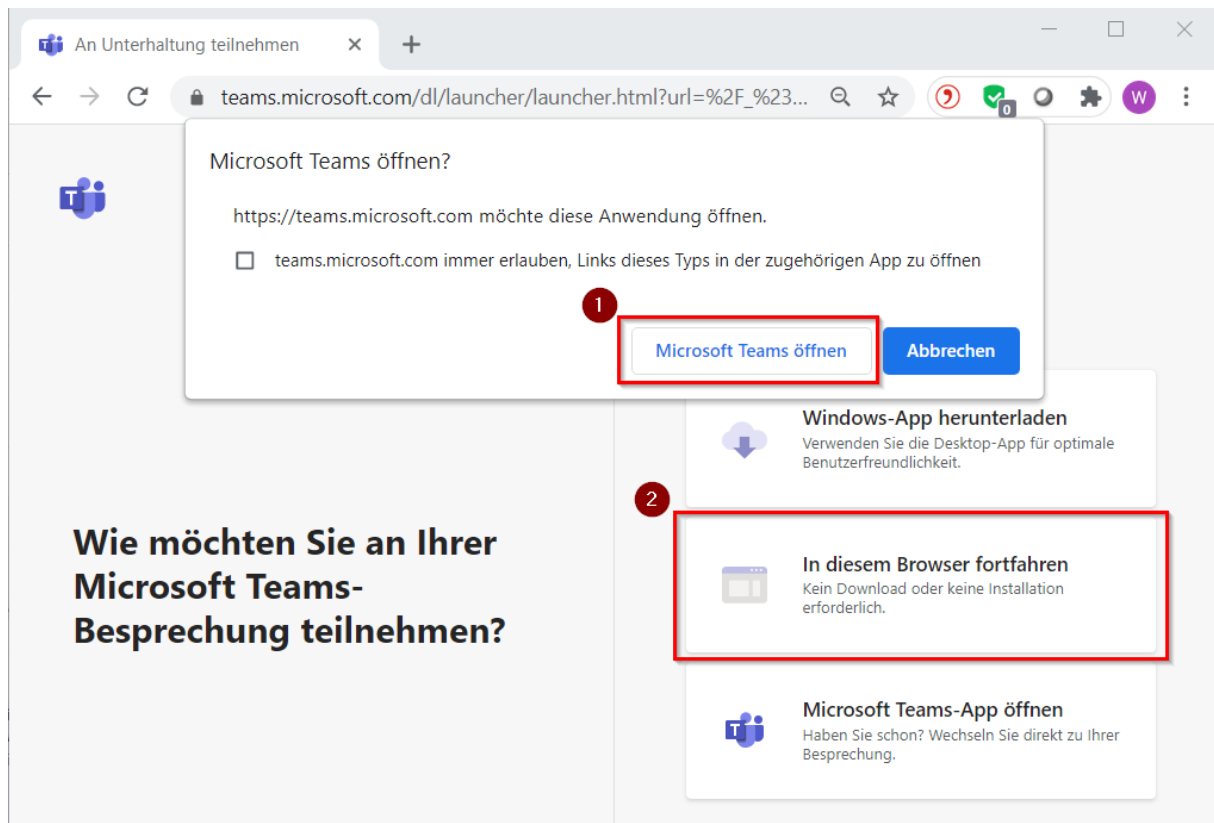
An Unterhaltung teilnehmen ×

+

teams.microsoft.com/dl/launcher/launcher.html?url=%2F_%23...

0

W

Microsoft Teams öffnen?

https://teams.microsoft.com möchte diese Anwendung öffnen.

teams.microsoft.com immer erlauben, Links dieses Typs in der zugehörigen App zu öffnen

1

Microsoft Teams öffnen

Abbrechen

Windows-App herunterladen
Verwenden Sie die Desktop-App für optimale Benutzerfreundlichkeit.

2

Wie möchten Sie an Ihrer Microsoft Teams-Besprechung teilnehmen?

In diesem Browser fortfahren
Kein Download oder keine Installation erforderlich.

Microsoft Teams-App öffnen
Haben Sie schon? Wechseln Sie direkt zu Ihrer Besprechung.